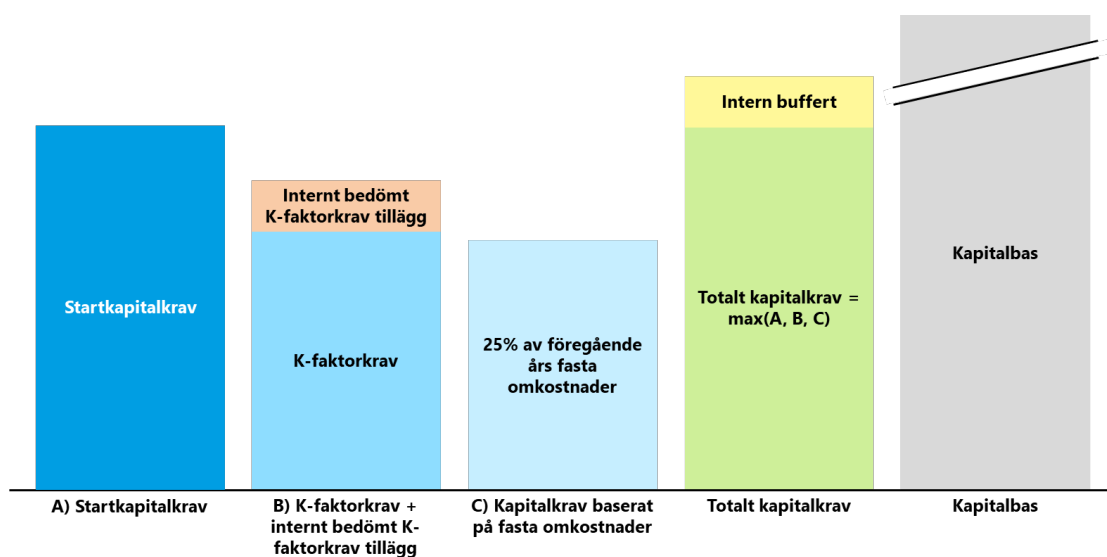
Startkapitalkrav

Internt bedömt K-faktorkrav tillägg

K-faktorkrav

25% av föregående års fasta omkostnader

Intern buffert

Totalt kapitalkrav = max(A, B, C)

Kapitalbas

A) Startkapitalkrav

B) K-faktorkrav + internt bedömt K-faktorkrav tillägg

C) Kapitalkrav baserat på fasta omkostnader

Totalt kapitalkrav

Kapitalbas